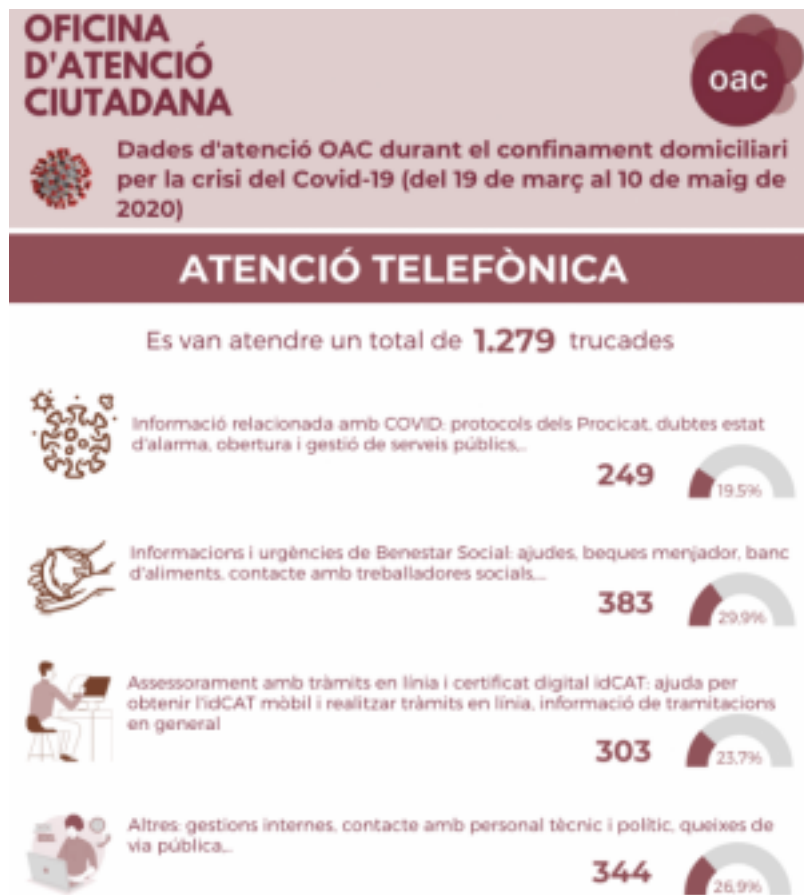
OFICINA D'ATENCIÓ CIUTADANA

oac

Dades d'atenció OAC durant el confinament domiciliari per la crisi del Covid-19 (del 19 de març al 10 de maig de 2020)

ATENCIÓ TELEFÒNICA

Es van atendre un total de 1.279 trucades

Informació relacionada amb COVID: protocols dels Procicat, dubtes estat d'alarma, obertura i gestió de serveis públics,...

249

19,5%

Informacions i urgències de Benestar Social: ajudes, beques menjador, banc d'aliments, contacte amb treballadores socials,...

383

29,9%

Assessorament amb tràmits en línia i certificat digital idCAT: ajuda per obtenir l'idCAT mòbil i realitzar tràmits en línia, informació de tramitacions en general

303

23,7%

Altres: gestions internes, contacte amb personal tècnic i polític, queixes de via pública,...

344

26,9%